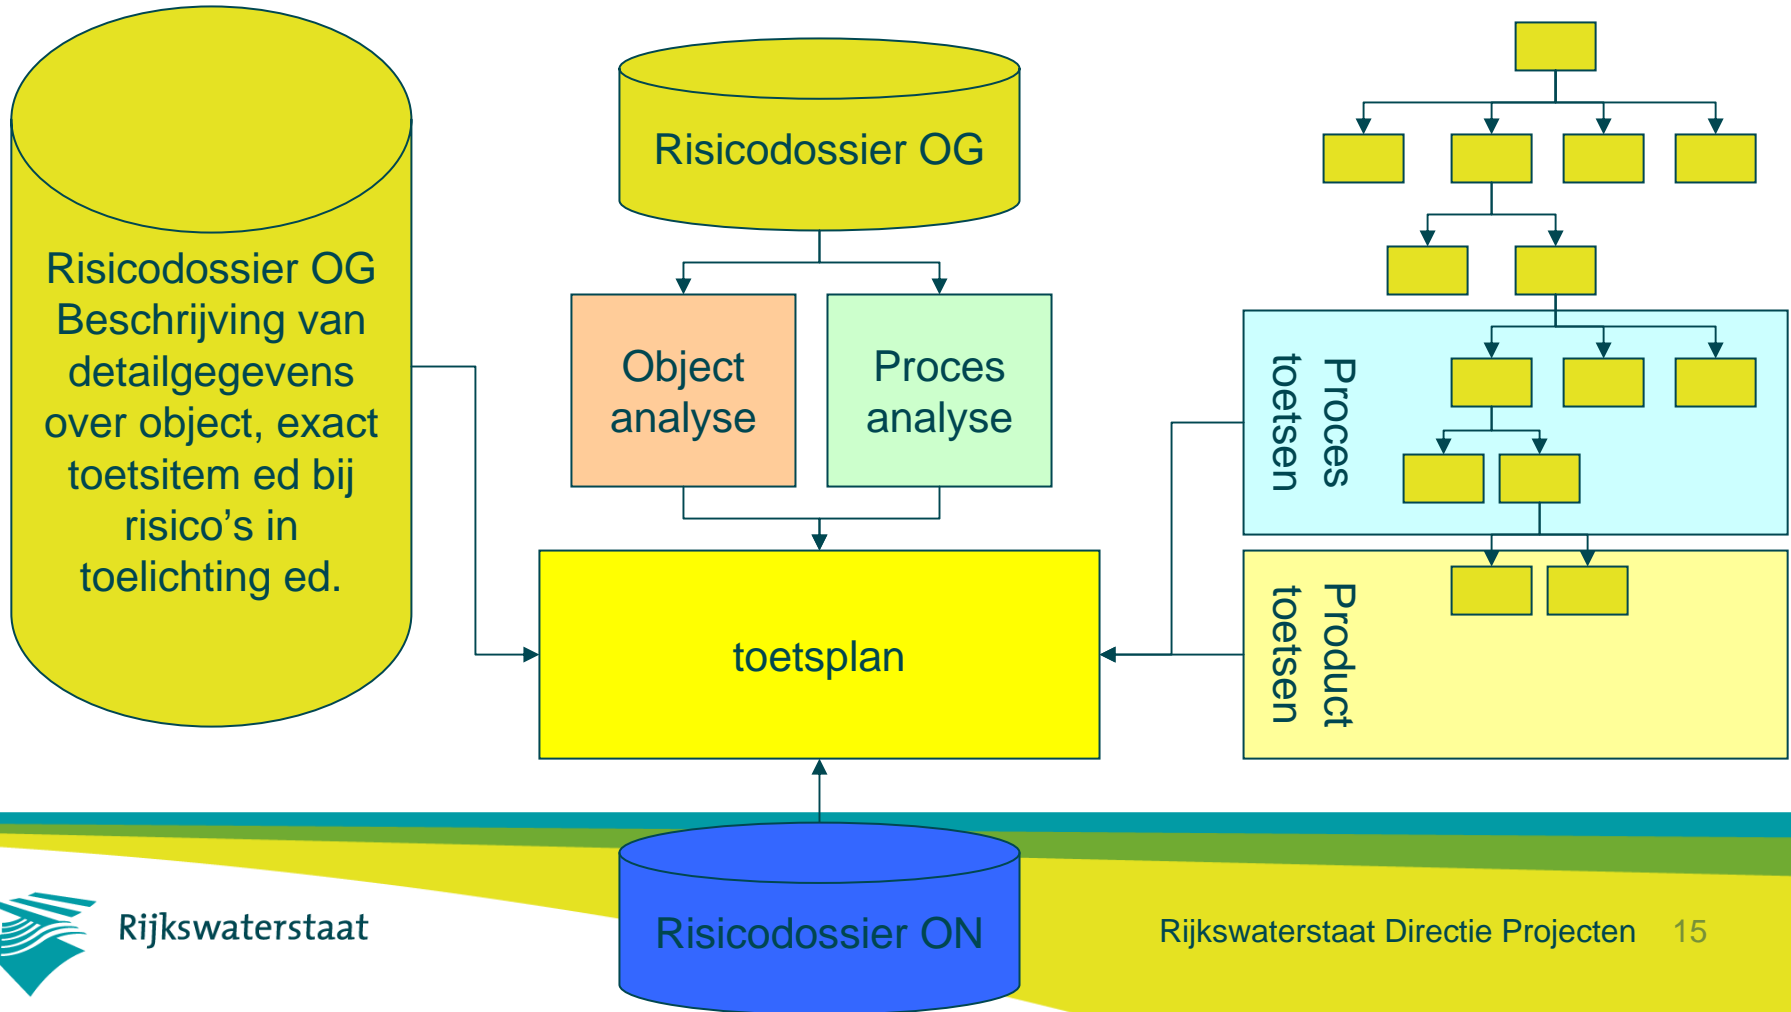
Risicodossier OG Beschrijving van detailgegevens over object, exact toetsitem ed bij risico's in toelichting ed.

Risicodossier OG

Object analyse

Proces analyse

toetsplan

Proces toetsen

Product toetsen

Risicodossier ON

Rijkswaterstaat

Rijkswaterstaat Directie Projecten 15